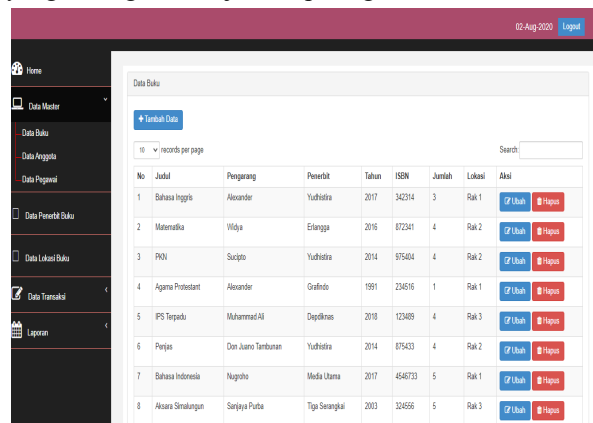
02-Aug-2020 Logout

Home

Data Master

Data Buku

Data Anggota

Data Pegawai

Data Penerbit Buku

Data Lokasi Buku

Data Transaksi

Laporan

Data Buku

+ Tambah Data

10 records per page

Search:

| No | Judul | Pengarang | Penerbit | Tahun | ISBN | Jumlah | Lokasi | Aksi |
|---|---|---|---|---|---|---|---|---|
| 1 | Bahasa Inggris | Alexander | Yudhistira | 2017 | 342314 | 3 | Rak 1 | Ubah Hapus |
| 2 | Matematika | Widya | Erlangga | 2016 | 872341 | 4 | Rak 2 | Ubah Hapus |
| 3 | PKN | Sucipto | Yudhistira | 2014 | 975404 | 4 | Rak 2 | Ubah Hapus |
| 4 | Agama Protestant | Alexander | Grafindo | 1991 | 234516 | 1 | Rak 1 | Ubah Hapus |
| 5 | IPS Terpadu | Muhammad Ali | Depdikmas | 2018 | 123489 | 4 | Rak 3 | Ubah Hapus |
| 6 | Penjas | Don Juano Tambunan | Yudhistira | 2014 | 875433 | 4 | Rak 2 | Ubah Hapus |
| 7 | Bahasa Indonesia | Nugroho | Media Utama | 2017 | 4546733 | 5 | Rak 1 | Ubah Hapus |
| 8 | Aksara Simalungun | Sanjaya Purba | Tiga Serangkai | 2003 | 324556 | 5 | Rak 3 | Ubah Hapus |